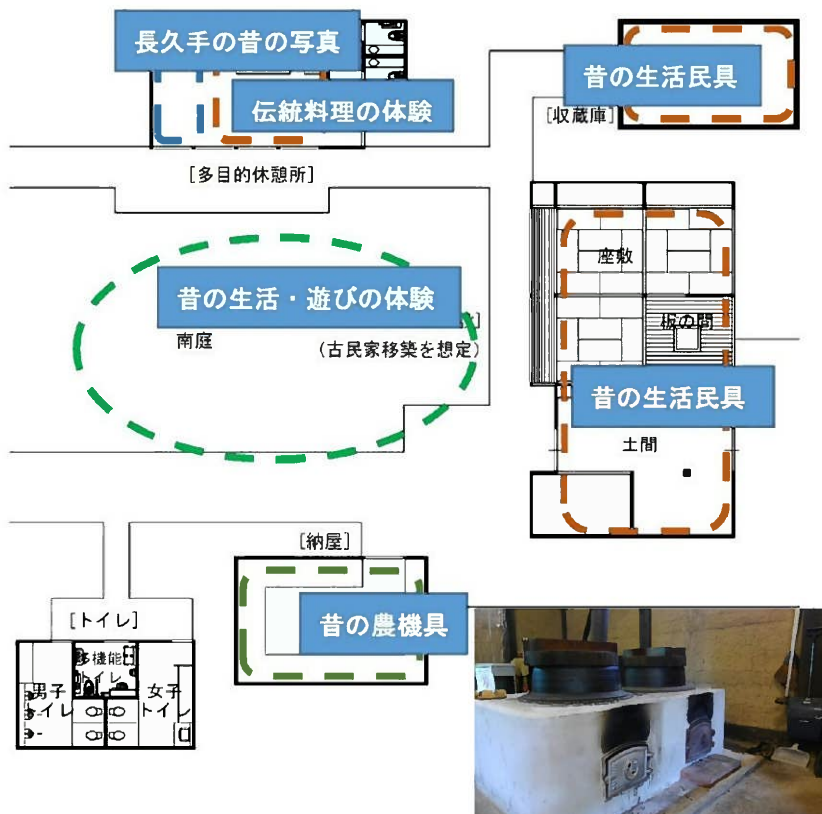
長久手の昔の写真

伝統料理の体験

昔の生活民具

[収蔵庫]

[多目的休憩所]

座敷

板の間

昔の生活・遊びの体験

南庭

(古民家移築を想定)

昔の生活民具

土間

[納屋]

昔の農機具

[トイレ]

多機能トイレ

男子トイレ

女子トイレ